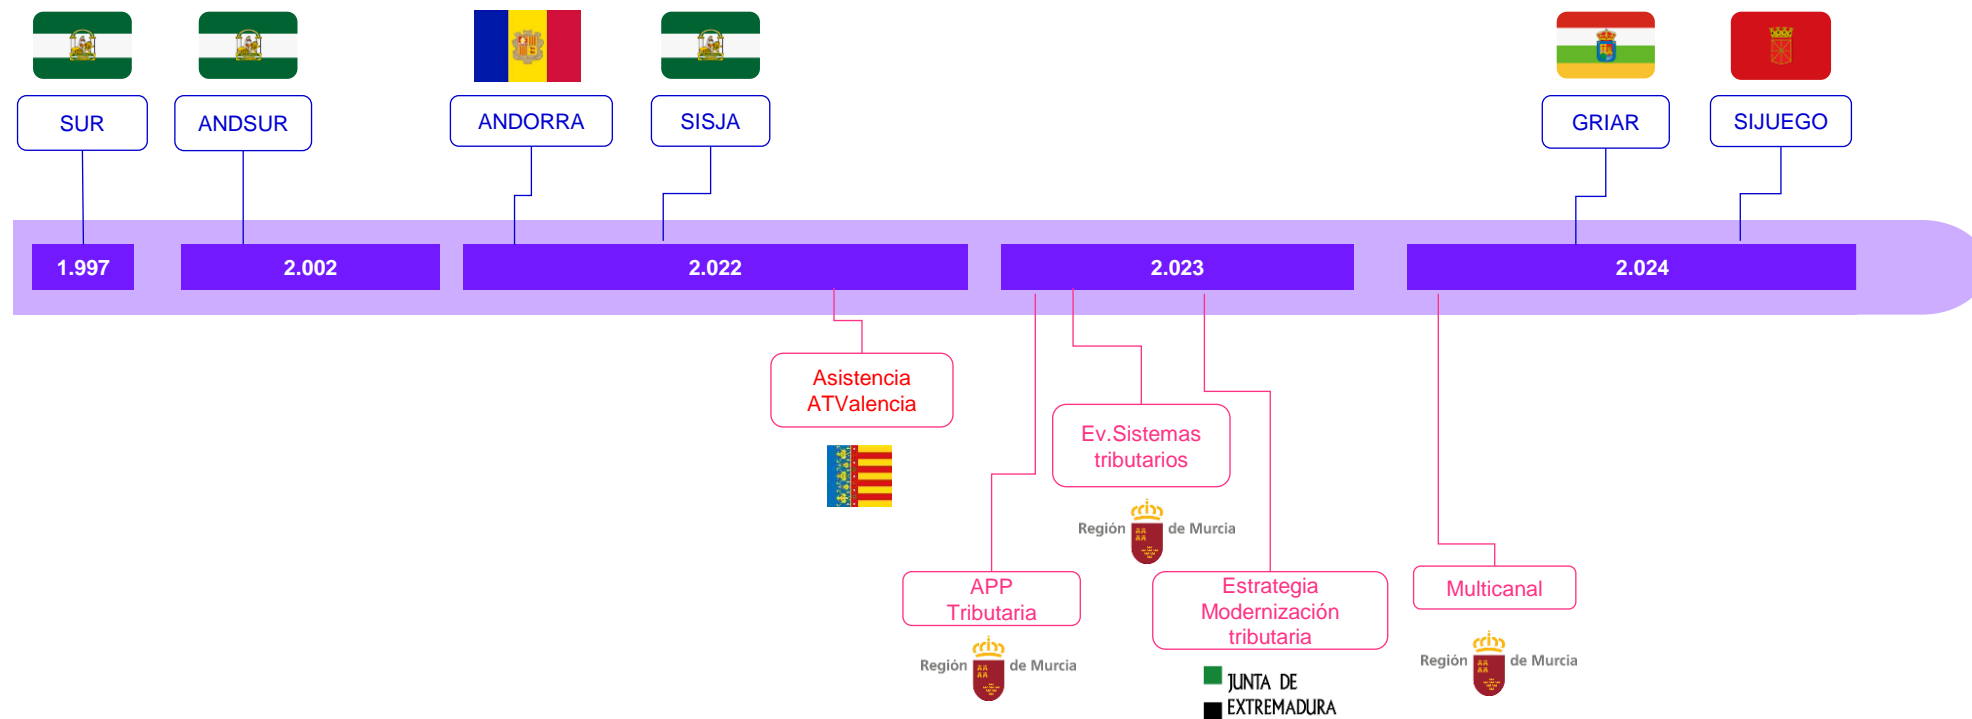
SUR

ANDSUR

ANDORRA

SISJA

GRIAR

SIJUEGO

1.997

2.002

2.022

2.023

2.024

Asistencia ATValencia

Ev.Sistemas tributarios

Región de Murcia

APP Tributaria

Región de Murcia

Estrategia Modernización tributaria

JUNTA DE EXTREMADURA

Multicanal

Región de Murcia